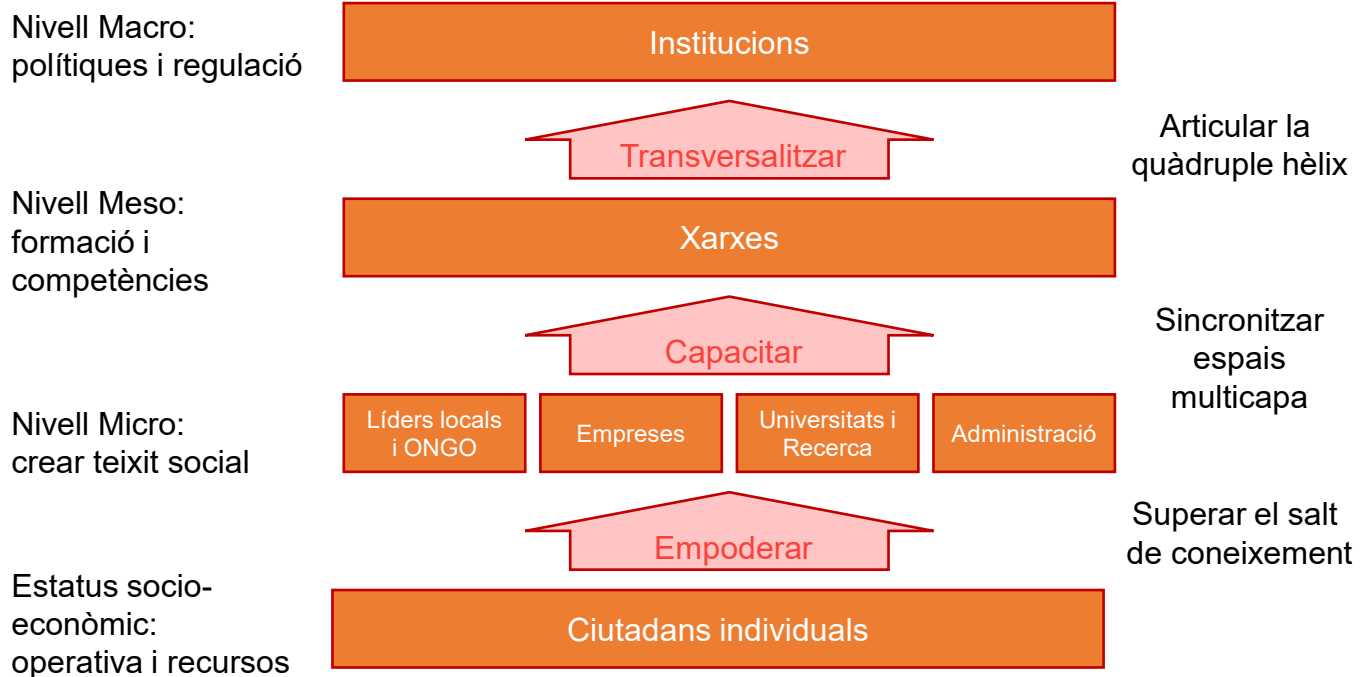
Nivell Macro: polítiques i regulació

Institucions

Transversalitzar

Articular la quàdruple hèlix

Nivell Meso: formació i competències

Xarxes

Capacitar

Sincronitzar espais multicapa

Nivell Micro: crear teixit social

Líders locals i ONGO

Empreses

Universitats i Recerca

Administració

Empoderar

Superar el salt de coneixement

Estatus socio-econòmic: operativa i recursos

Ciutadans individuals